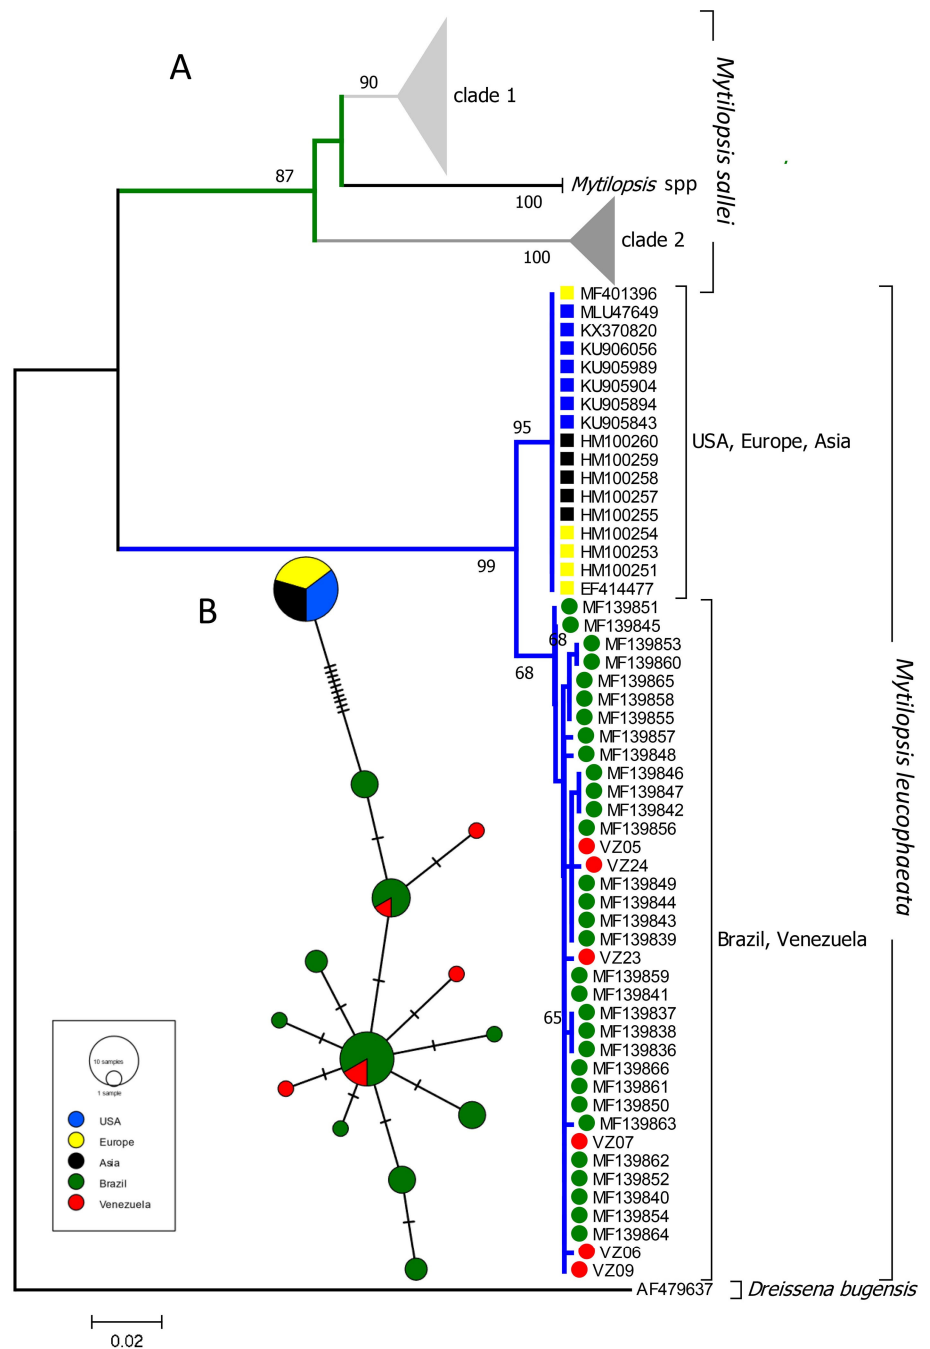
A

90
clade 1
87
Mytilopsis spp
100
clade 2
100

Mytilopsis sallei

MF401396
MLU47649
KX370820
KU906056
KU905989
KU905904
KU905894
KU905843
95
HM100260
HM100259
HM100258
HM100257
HM100255
HM100254
HM100253
HM100251
99
EF414477

USA, Europe, Asia

B

MF139851
MF139845
68
MF139853
68
MF139860
MF139865
MF139858
MF139855
MF139857
MF139848
MF139846
MF139847
MF139842
MF139856
VZ05
VZ24
MF139849
MF139844
MF139843
MF139839
VZ23
MF139859
MF139841
65
MF139837
MF139838
MF139836
MF139866
MF139861
MF139850
MF139863
VZ07
MF139862
MF139852
MF139840
MF139854
MF139864
VZ06
VZ09

Brazil, Venezuela

Mytilopsis leucophaeata

10 samples
1 sample
USA
Europe
Asia
Brazil
Venezuela

AF479637
Dreissena bugensis

0.02